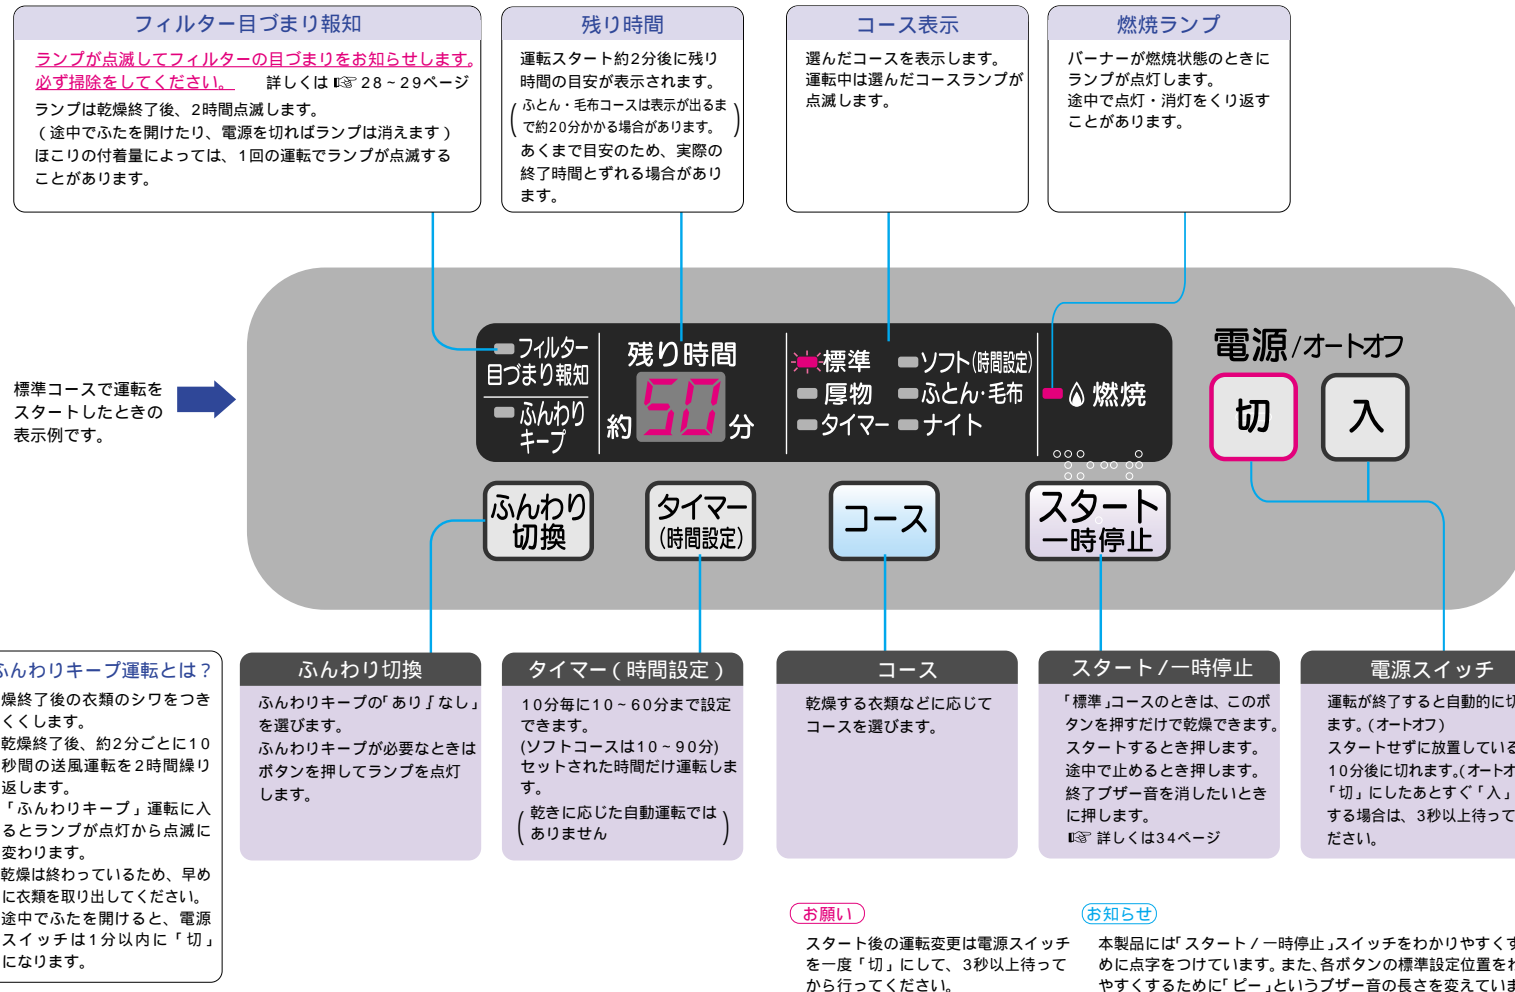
フィルター目づまり報知

ランプが点滅してフィルターの目づまりをお知らせします。必ず掃除をしてください。 詳しくは ☞ 28～29ページ
ランプは乾燥終了後、2時間点滅します。
（途中でふたを開けたり、電源を切ればランプは消えます）
ほこりの付着量によっては、1回の運転でランプが点滅することがあります。

残り時間

運転スタート約2分後に残り時間の目安が表示されます。
（ふとん・毛布コースは表示が出るまで約20分かかる場合があります。）
あくまで目安のため、実際の終了時間とずれる場合があります。

コース表示

選んだコースを表示します。
運転中は選んだコースランプが点滅します。

燃焼ランプ

バーナーが燃焼状態のときにランプが点灯します。
途中で点灯・消灯をくり返すことがあります。

標準コースで運転をスタートしたときの表示例です。

フィルター目づまり報知
ふんわりキープ
残り時間
約 50 分
標準 ソフト(時間設定)
厚物 ふとん・毛布
タイマー ナイト
燃焼
電源/オートオフ
切 入
ふんわり切換
タイマー(時間設定)
コース
スタート一時停止

ふんわりキープ運転とは？
燥終了後の衣類のシワをつきくくします。
乾燥終了後、約2分ごとに10秒間の送風運転を2時間繰り返します。
「ふんわりキープ」運転に入るとランプが点灯から点滅に変わります。
乾燥は終わっているため、早めに衣類を取り出してください。
途中でふたを開けると、電源スイッチは1分以内に「切」になります。

ふんわり切換

ふんわりキープの「あり」「なし」を選びます。
ふんわりキープが必要なときはボタンを押してランプを点灯します。

タイマー（時間設定）

10分毎に10～60分まで設定できます。
(ソフトコースは10～90分)
セットされた時間だけ運転します。
（乾きに応じた自動運転ではありません）

コース

乾燥する衣類などに応じてコースを選びます。

スタート／一時停止

「標準」コースのときは、このボタンを押すだけで乾燥できます。
スタートするとき押します。
途中で止めるとき押します。
終了ブザー音を消したいときに押します。
☞ 詳しくは34ページ

電源スイッチ

運転が終了すると自動的に切ます。（オートオフ）
スタートせずに放置している10分後に切れます。(オートオ「切」にしたあとすぐ「入」する場合は、3秒以上待ってださい。

お願い
スタート後の運転変更は電源スイッチを一度「切」にして、3秒以上待ってから行ってください。

お知らせ
本製品には「スタート／一時停止」スイッチをわかりやすくすめに点字をつけています。また、各ボタンの標準設定位置をわやすくするために「ピー」というブザー音の長さを変えていま